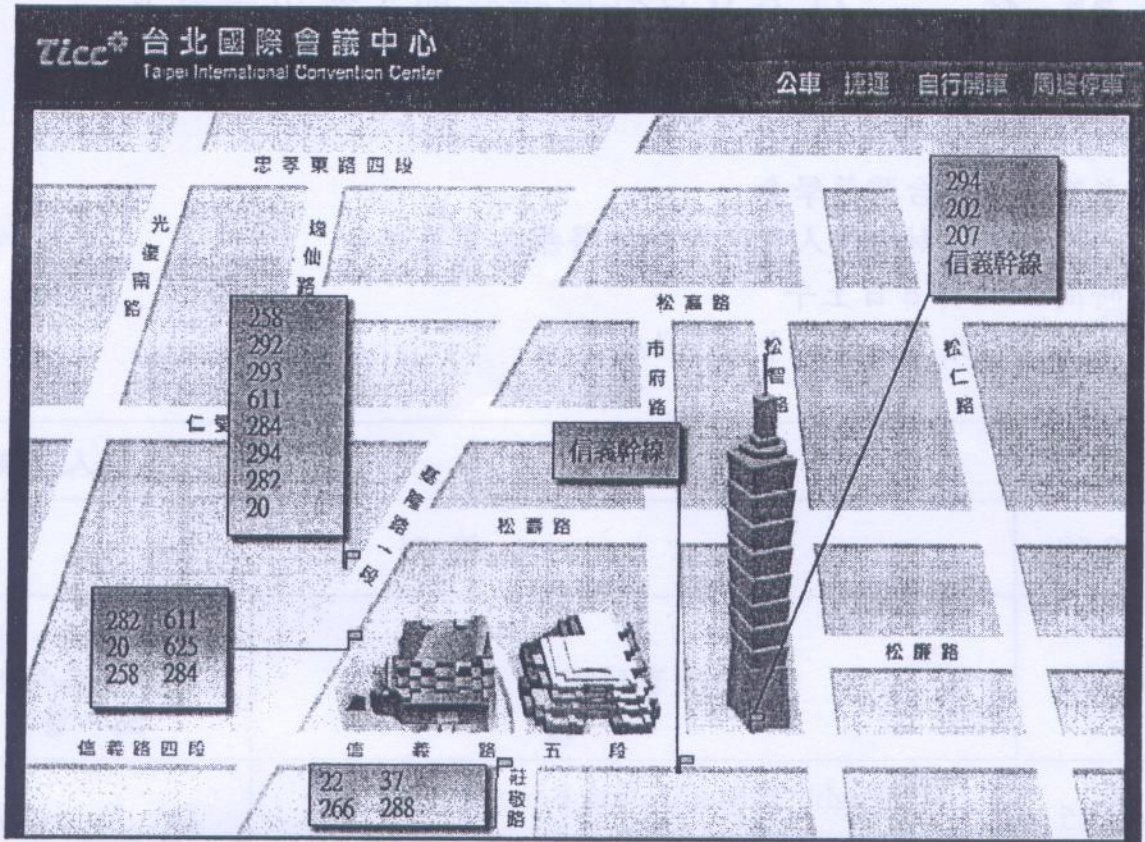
Ticc 台北國際會議中心
Taipei International Convention Center

公車 捷運 自行開車 周邊停車

忠孝東路四段

光復南路

逸仙路

258
292
293
611
284
294
282
20

仁愛

基隆路一段

松壽路

信義幹線

市府路

松高路

松智路

294
202
207
信義幹線

松仁路

282 611
20 625
258 284

松廉路

信義路四段

信 義 路 五 段

22 37
266 288

莊敬路